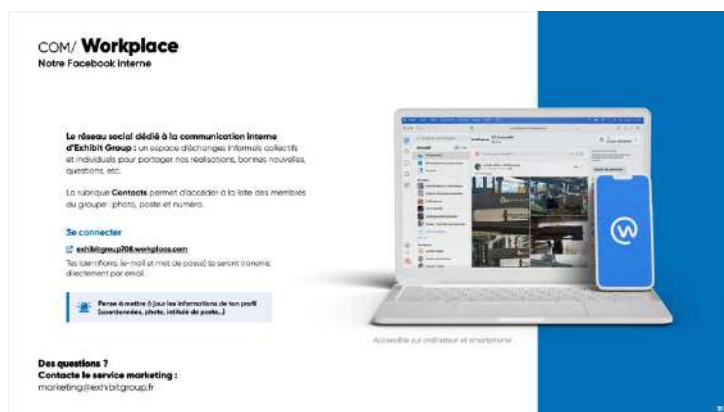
COM/ **Workplace**
Notre Facebook interne

**Le réseau social dédié à la communication interne d'Exhibit Group** : un espace d'échanges informels collectifs et individuels pour partager nos réalisations, bonnes nouvelles, questions, etc.

La rubrique **Contacts** permet d'accéder à la liste des membres du groupe : photo, poste et numéro.

**Se connecter**
exhibitgroup208.workplace.com
Tes identifiants (e-mail et mot de passe) te seront transmis directement par email.

Pense à mettre à jour les informations de ton profil (coordonnées, photo, intitulé de poste...)

Accessible sur ordinateur et smartphone

**Des questions ?**
**Contacte le service marketing :**
marketing@exhibitgroup.fr